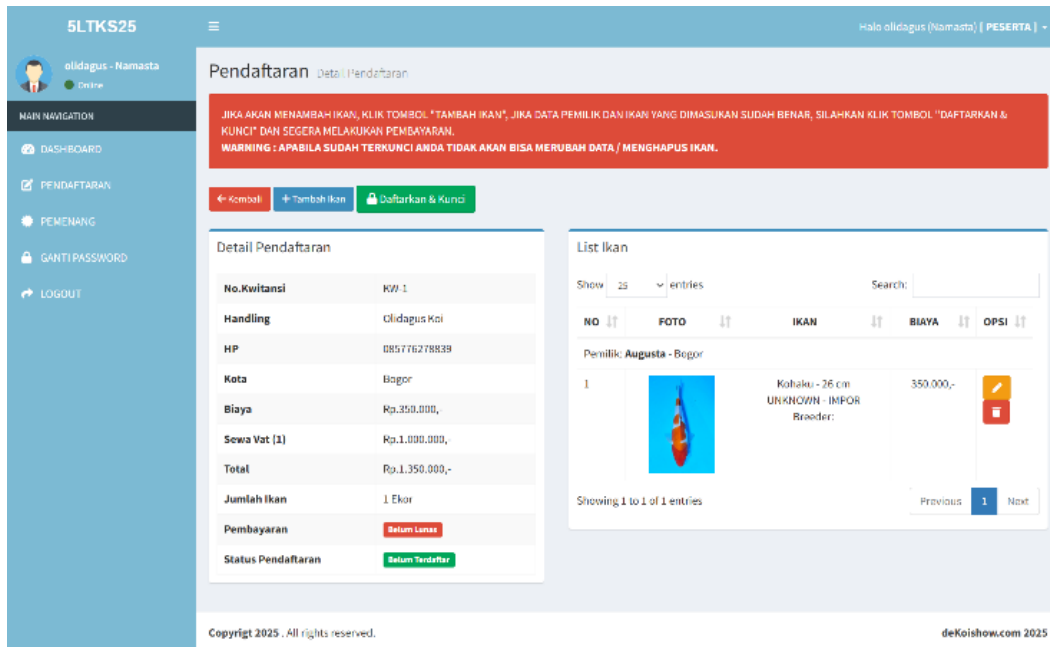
5LTKS25

≡

Halo olidagus (Namasta) [ PESERTA ]

olidagus - Namasta
Online

MAIN NAVIGATION
DASHBOARD
PENDAFTARAN
PEMENANG
GANTI PASSWORD
LOGOUT

Pendaftaran Detail Pendaftaran

JIKA AKAN MENAMBAH IKAN, KLIK TOMBOL "TAMBAH IKAN", JIKA DATA PEMILIK DAN IKAN YANG DIMASUKAN SUDAH BENAR, SILAHKAN KLIK TOMBOL "DAFTARKAN & KUNCI" DAN SEGERA MELAKUKAN PEMBAYARAN.
WARNING : APABILA SUDAH TERKUNCI ANDA TIDAK AKAN BISA MERUBAH DATA / MENGHAPUS IKAN.

← Kembali
+ Tambah Ikan
Daftarkan & Kunci

Detail Pendaftaran

| No.Kwitansi | KW-1 |
|---|---|
| Handling | Olidagus Koi |
| HP | 085776278839 |
| Kota | Bogor |
| Biaya | Rp.350.000,- |
| Sewa Vat (1) | Rp.1.000.000,- |
| Total | Rp.1.350.000,- |
| Jumlah Ikan | 1 Ekor |
| Pembayaran | Belum Lunas |
| Status Pendaftaran | Belum Terdaftar |

List Ikan

Show 25 entries
Search:

| NO | FOTO | IKAN | BIAYA | OPSI |
|---|---|---|---|---|
| Pemilik: Augusta - Bogor | | | | |
| 1 | | Kohaku - 26 cm UNKNOWN - IMPOR Breeder: | 350.000,- | |

Showing 1 to 1 of 1 entries
Previous 1 Next

Copyrigt 2025 . All rights reserved.
deKoishow.com 2025